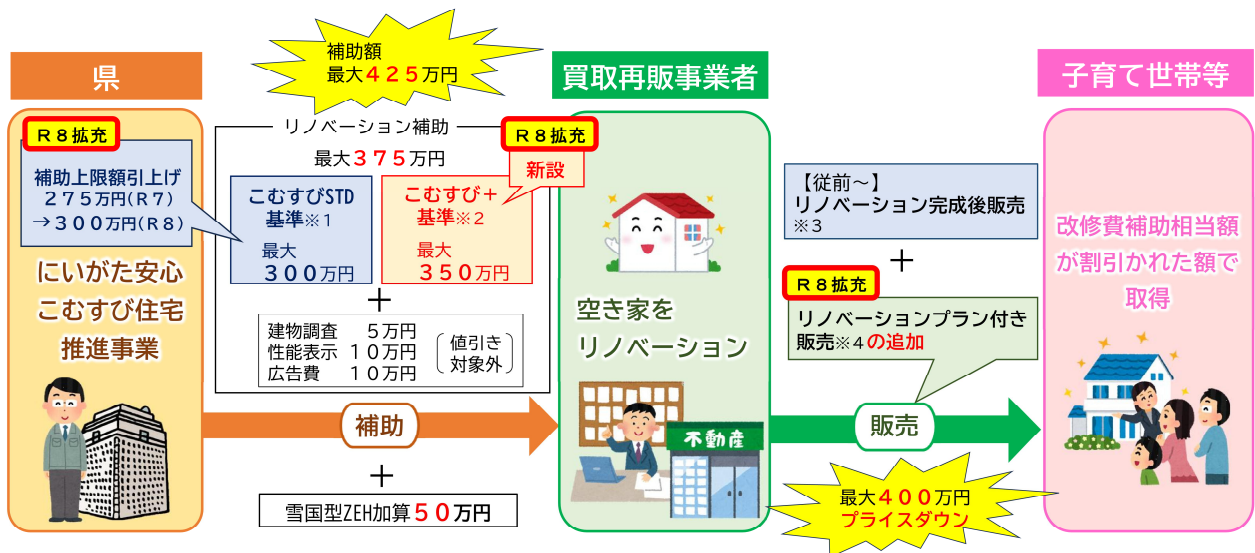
補助額
最大４２５万円

県

Ｒ８拡充

補助上限額引上げ
２７５万円(Ｒ７)
→３００万円(Ｒ８)

にいがた安心
こむすび住宅
推進事業

リノベーション補助
最大３７５万円

Ｒ８拡充
新設

こむすびSTD
基準※１
最大
３００万円

こむすび＋
基準※２
最大
３５０万円

＋

建物調査　５万円
性能表示　１０万円
広告費　１０万円
値引き
対象外

補助

＋

雪国型ZEH加算５０万円

買取再販事業者

空き家を
リノベーション

不動産

【従前～】
リノベーション完成後販売
※３

＋

Ｒ８拡充

リノベーションプラン付き販売※４の追加

販売

最大４００万円
プライスダウン

子育て世帯等

改修費補助相当額が割引かれた額で取得